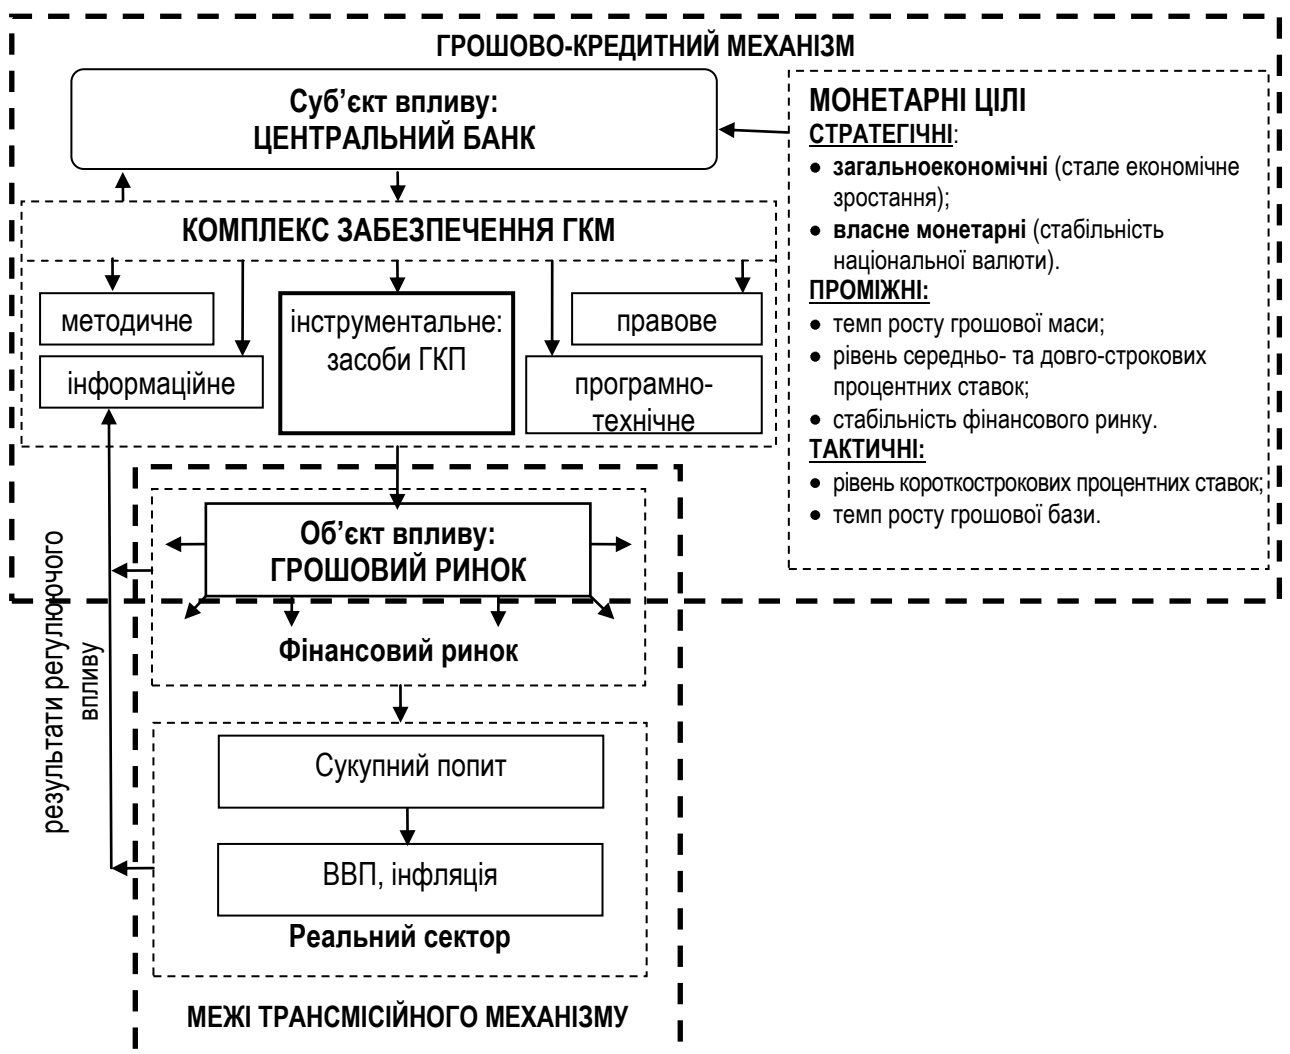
ГРОШОВО-КРЕДИТНИЙ МЕХАНІЗМ

Суб’єкт впливу:
ЦЕНТРАЛЬНИЙ БАНК

МОНЕТАРНІ ЦІЛІ
СТРАТЕГІЧНІ:
• загальноекономічні (стале економічне зростання);
• власне монетарні (стабільність національної валюти).
ПРОМІЖНІ:
• темп росту грошової маси;
• рівень середньо- та довго-строкових процентних ставок;
• стабільність фінансового ринку.
ТАКТИЧНІ:
• рівень короткострокових процентних ставок;
• темп росту грошової бази.

КОМПЛЕКС ЗАБЕЗПЕЧЕННЯ ГКМ

методичне
інформаційне
інструментальне: засоби ГКП
правове
програмно-технічне

Об’єкт впливу:
ГРОШОВИЙ РИНОК

Фінансовий ринок

Сукупний попит

ВВП, інфляція

Реальний сектор

результати регулюючого впливу

МЕЖІ ТРАНСМІСІЙНОГО МЕХАНІЗМУ